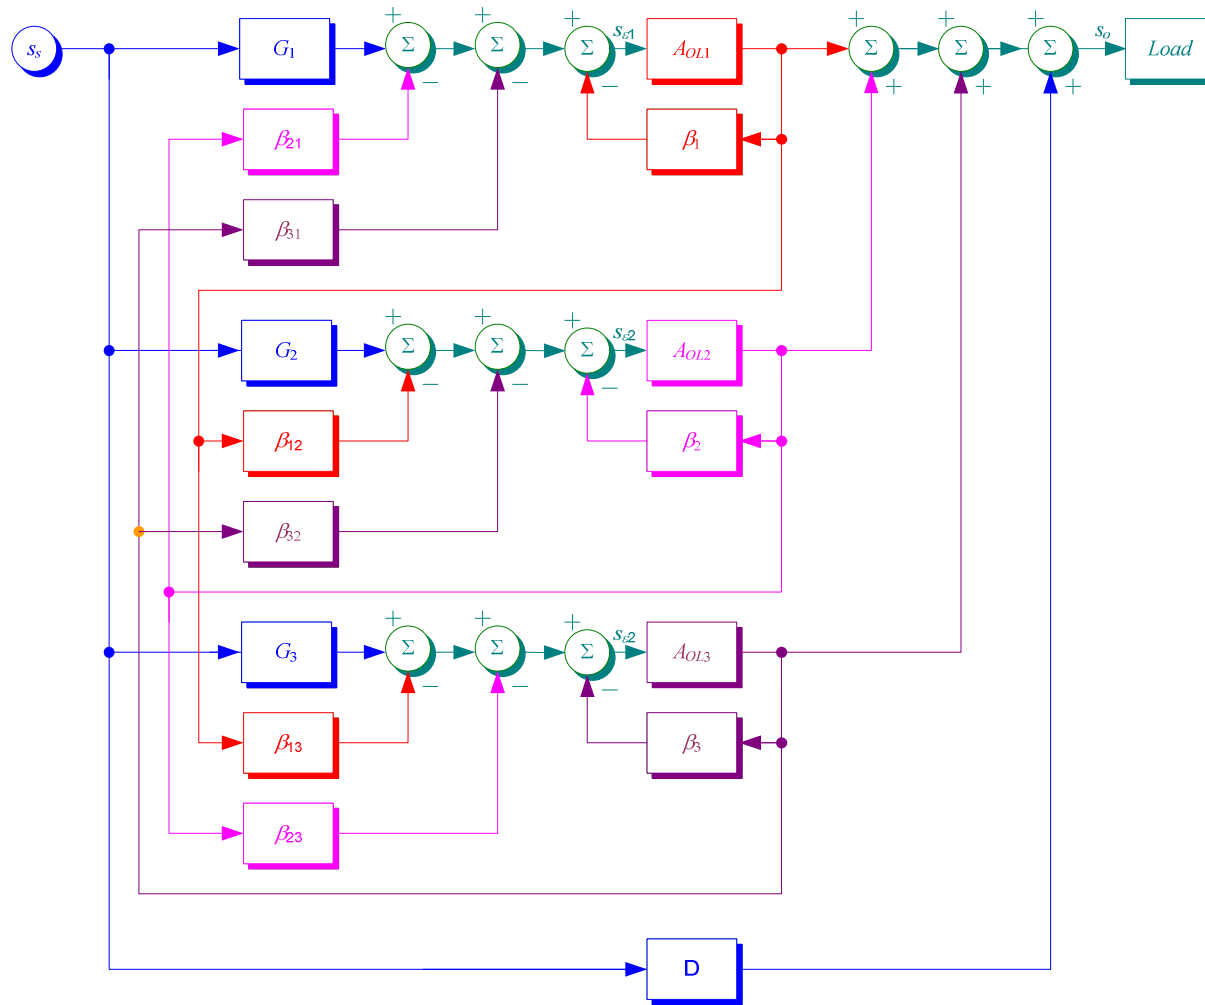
$s_s$

$G_1$ + $\Sigma$ − + $\Sigma$ − + $\Sigma$ − $s_{\varepsilon 1}$ $A_{OL1}$ + $\Sigma$ + + $\Sigma$ + + $\Sigma$ + $s_o$ Load

$\beta_{21}$

$\beta_1$

$\beta_{31}$

$G_2$ + $\Sigma$ − + $\Sigma$ − + $\Sigma$ − $s_{\varepsilon 2}$ $A_{OL2}$

$\beta_{12}$

$\beta_2$

$\beta_{32}$

$G_3$ + $\Sigma$ − + $\Sigma$ − + $\Sigma$ − $s_{\varepsilon 2}$ $A_{OL3}$

$\beta_{13}$

$\beta_3$

$\beta_{23}$

D